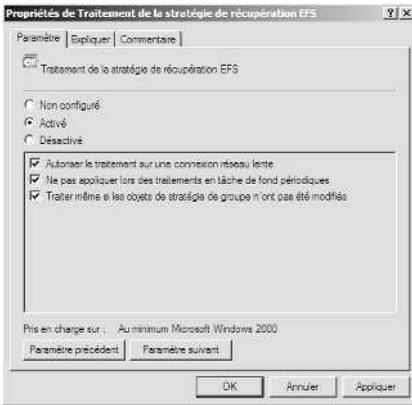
Propriétés de Traitement de la stratégie de récupération EFS

?| X

Paramètre | Expliquer | Commentaire

Traitement de la stratégie de récupération EFS

Non configuré

Activé

Désactivé

Autoriser le traitement sur une connexion réseau lente

Ne pas appliquer lors des traitements en tâche de fond périodiques

Traiter même si les objets de stratégie de groupe n'ont pas été modifiés

Pris en charge sur : Au minimum Microsoft Windows 2000

Paramètre précédent

Paramètre suivant

OK

Annuler

Appliquer